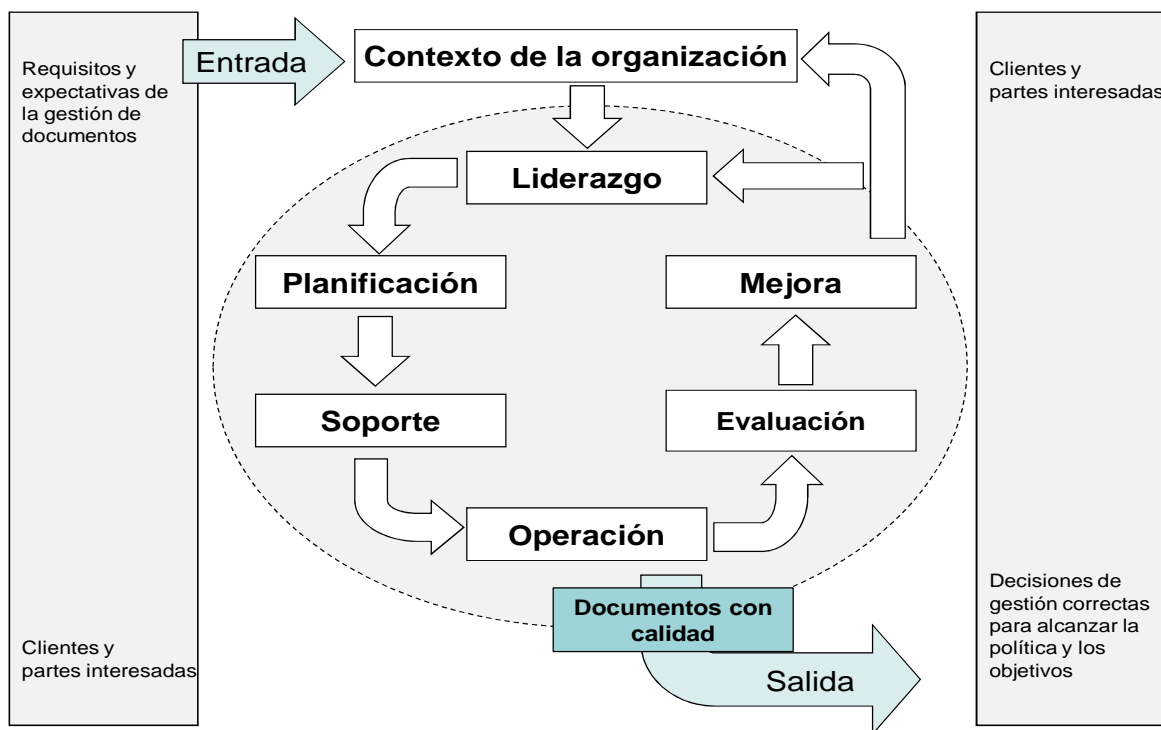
Requisitos y expectativas de la gestión de documentos

Clientes y partes interesadas

Entrada

Contexto de la organización

Liderazgo

Planificación

Soporte

Operación

Evaluación

Mejora

Documentos con calidad

Salida

Clientes y partes interesadas

Decisiones de gestión correctas para alcanzar la política y los objetivos